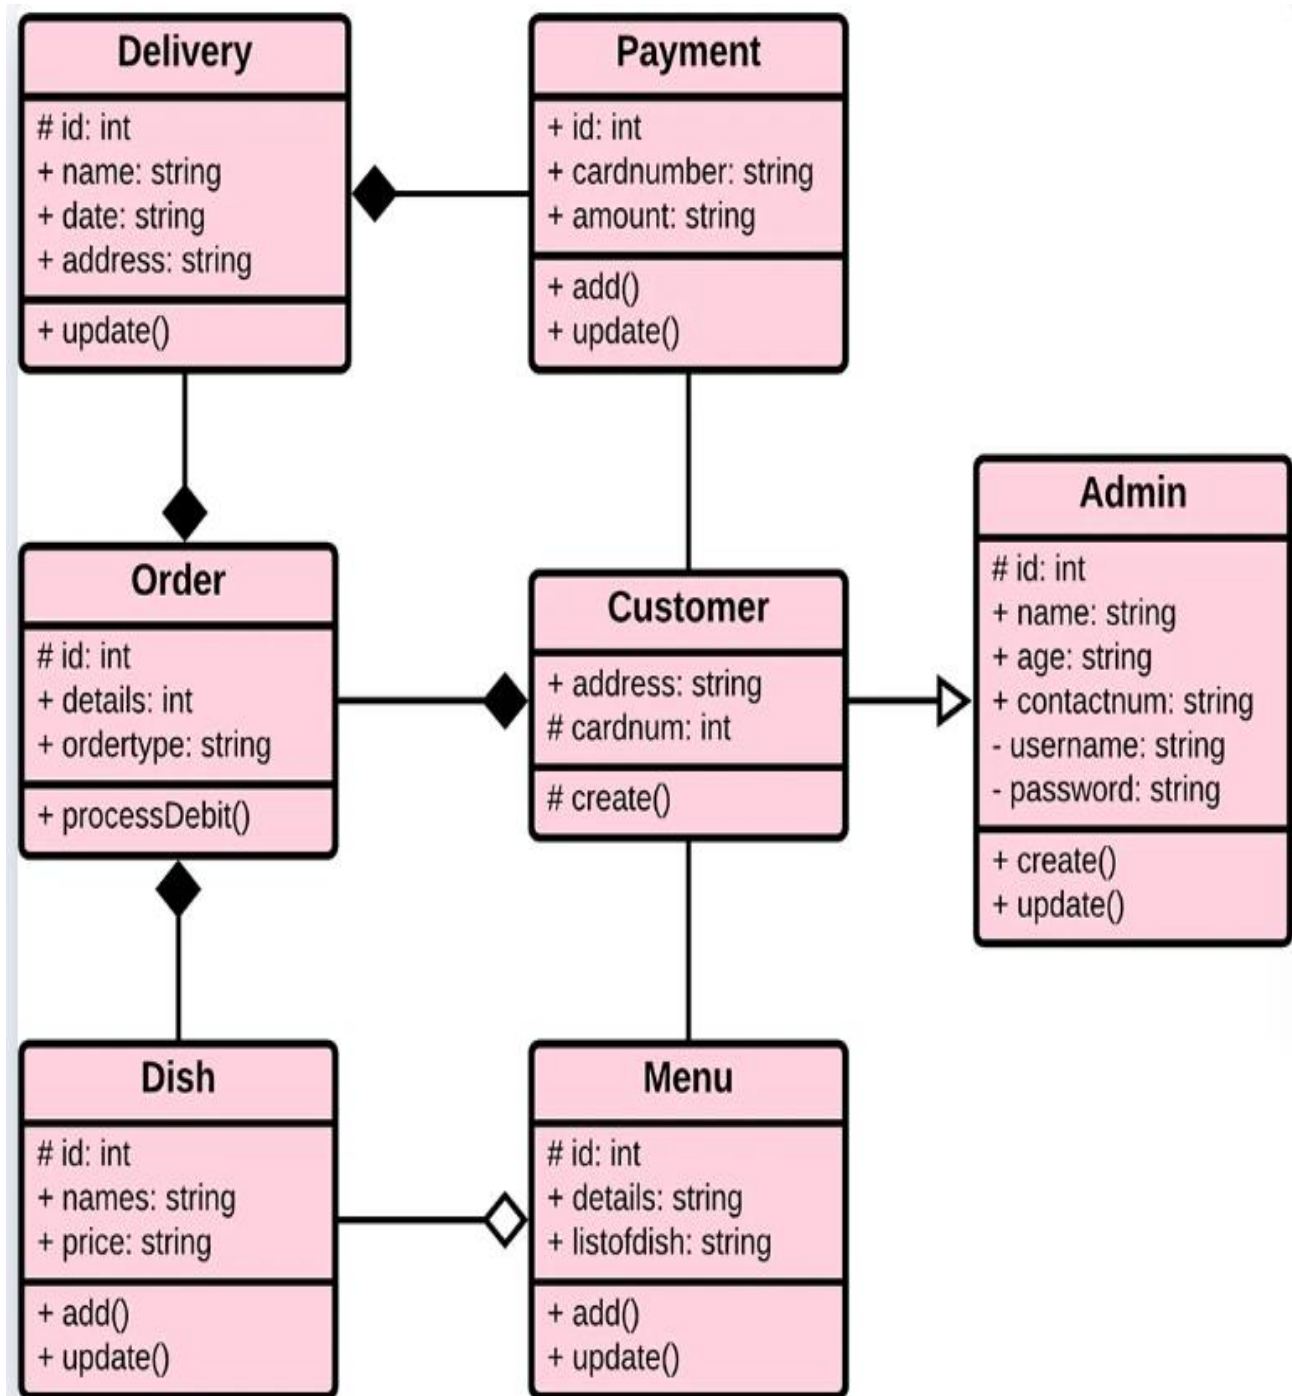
Delivery
# id: int
+ name: string
+ date: string
+ address: string
+ update()

Payment
+ id: int
+ cardnumber: string
+ amount: string
+ add()
+ update()

Admin
# id: int
+ name: string
+ age: string
+ contactnum: string
- username: string
- password: string
+ create()
+ update()

Order
# id: int
+ details: int
+ ordertype: string
+ processDebit()

Customer
+ address: string
# cardnum: int
# create()

Dish
# id: int
+ names: string
+ price: string
+ add()
+ update()

Menu
# id: int
+ details: string
+ listofdish: string
+ add()
+ update()